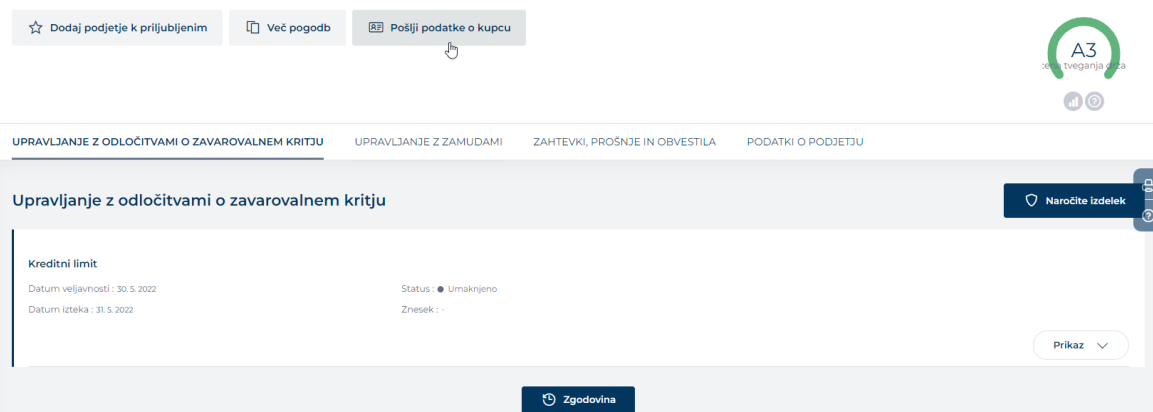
Dodaj podjetje k priljubljenim

Več pogodb

Pošlji podatke o kupcu

A3

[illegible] tveganja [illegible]

UPRAVLJANJE Z ODLOČITVAMI O ZAVAROVALNEM KRITJU

UPRAVLJANJE Z ZAMUDAMI

ZAHTEVKI, PROŠNJE IN OBVESTILA

PODATKI O PODJETJU

Upravljanje z odločitvami o zavarovalnem kritju

Naročite izdelek

Kreditni limit

Datum veljavnosti : 30. 5. 2022

Status : Umaknjeno

Datum izteka : 31. 5. 2022

Znesek : -

Prikaz

Zgodovina